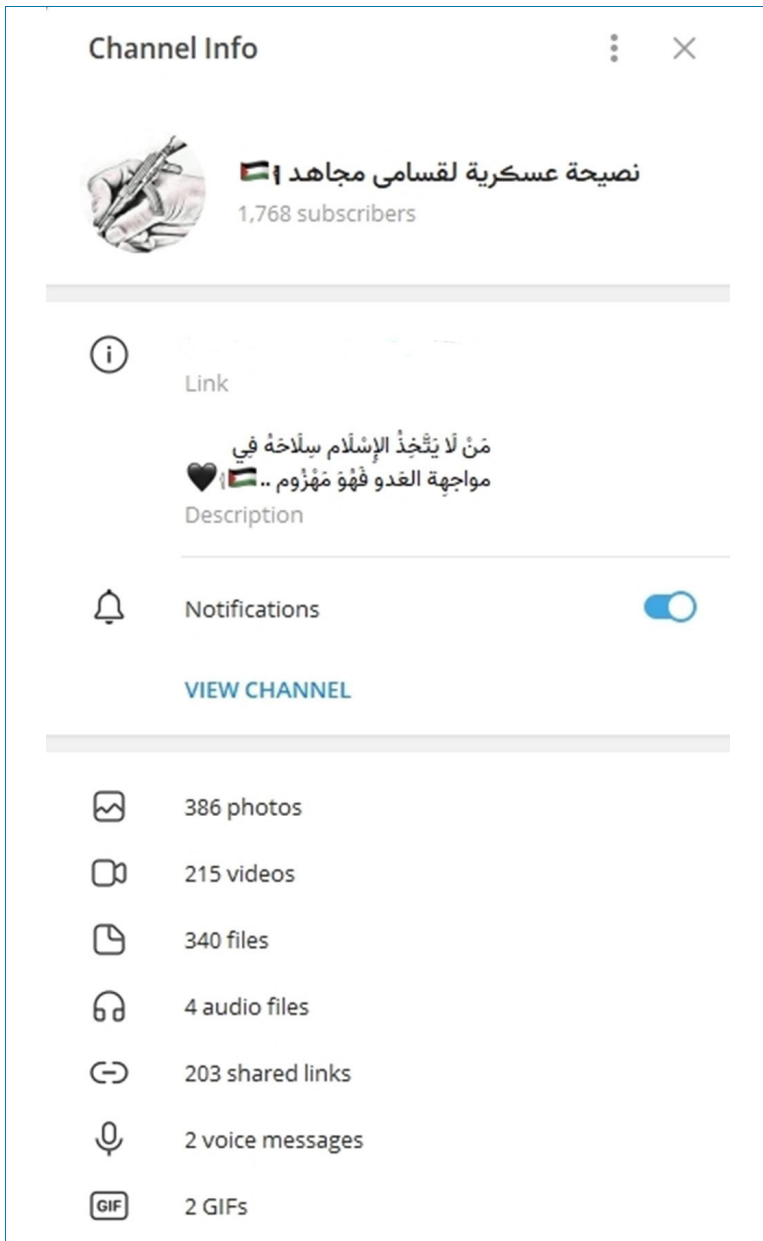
Channel Info

نصيحة عسكرية لقسامى مجاهد 🇵🇸|
1,768 subscribers

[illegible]
Link

مَنْ لَا يَتَّخِذُ الإسْلَام سِلَاحَهُ فِي مواجهة العدو فَهُوَ مَهْزُوم .. 🇵🇸|🖤
Description

Notifications

VIEW CHANNEL

386 photos
215 videos
340 files
4 audio files
203 shared links
2 voice messages
GIF
2 GIFs